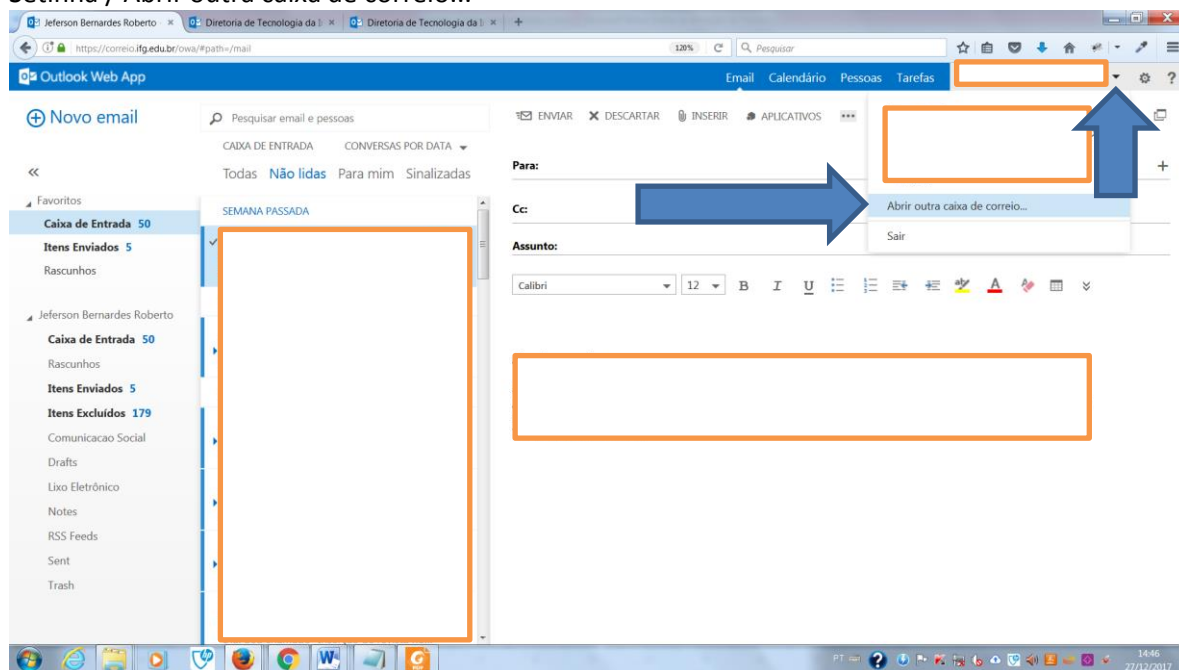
Jeferson Bernardes Roberto ×
Diretoria de Tecnologia da I ×
Diretoria de Tecnologia da I ×
https://correio.ifg.edu.br/owa/#path=/mail
120%
Pesquisar

Outlook Web App
Email Calendário Pessoas Tarefas

Novo email
Pesquisar email e pessoas
CAIXA DE ENTRADA CONVERSAS POR DATA
Todas Não lidas Para mim Sinalizadas
«
Favoritos
Caixa de Entrada 50
Itens Enviados 5
Rascunhos
SEMANA PASSADA

Jeferson Bernardes Roberto
Caixa de Entrada 50
Rascunhos
Itens Enviados 5
Itens Excluídos 179
Comunicacao Social
Drafts
Lixo Eletrônico
Notes
RSS Feeds
Sent
Trash

ENVIAR DESCARTAR INSERIR APLICATIVOS ...
Para:
Cc:
Assunto:
Calibri 12 B I U

Abrir outra caixa de correio...
Sair

PT 14:46 27/12/2017